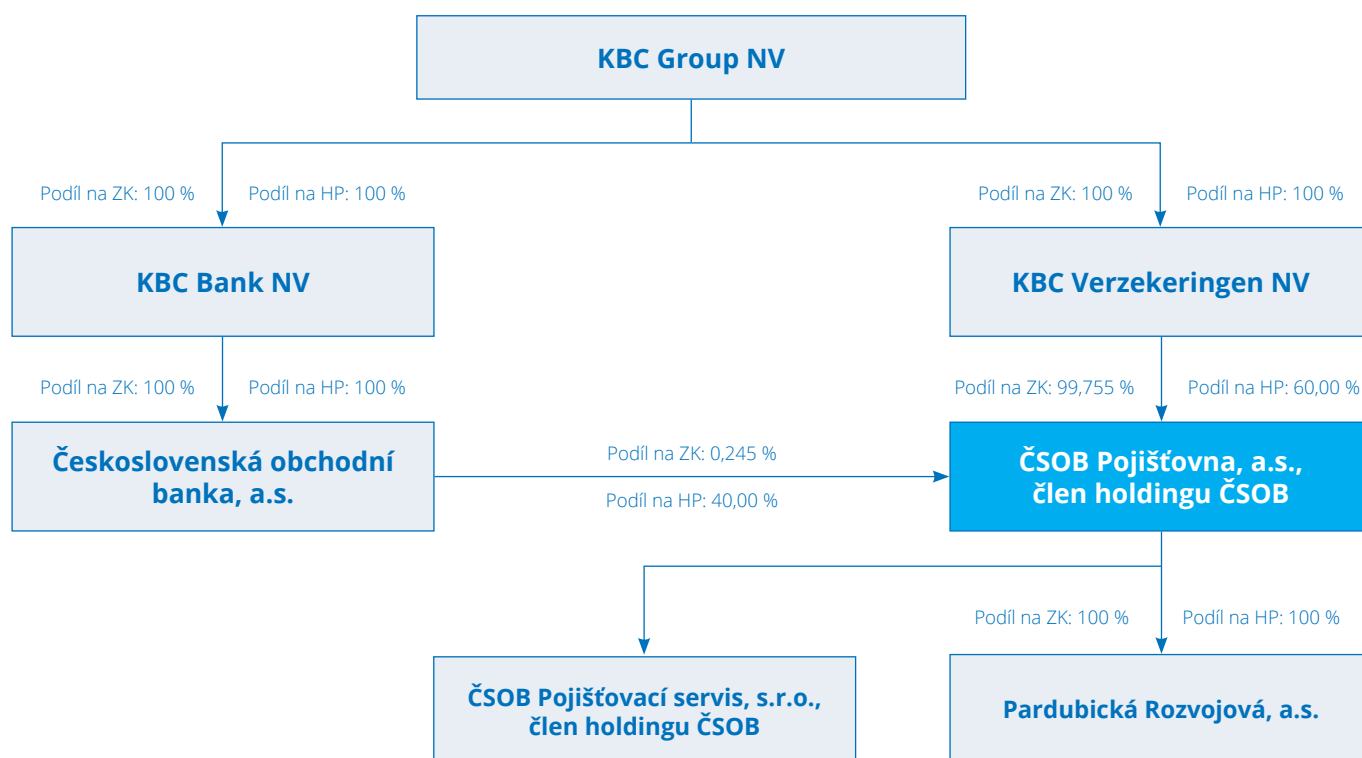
KBC Group NV

Podíl na ZK: 100 %
Podíl na HP: 100 %

Podíl na ZK: 100 %
Podíl na HP: 100 %

KBC Bank NV

KBC Verzekeringen NV

Podíl na ZK: 100 %
Podíl na HP: 100 %

Podíl na ZK: 99,755 %
Podíl na HP: 60,00 %

Československá obchodní banka, a.s.

Podíl na ZK: 0,245 %
Podíl na HP: 40,00 %

ČSOB Pojišťovna, a.s., člen holdingu ČSOB

Podíl na ZK: 100 %
Podíl na HP: 100 %

ČSOB Pojišťovací servis, s.r.o., člen holdingu ČSOB

Pardubická Rozvojová, a.s.